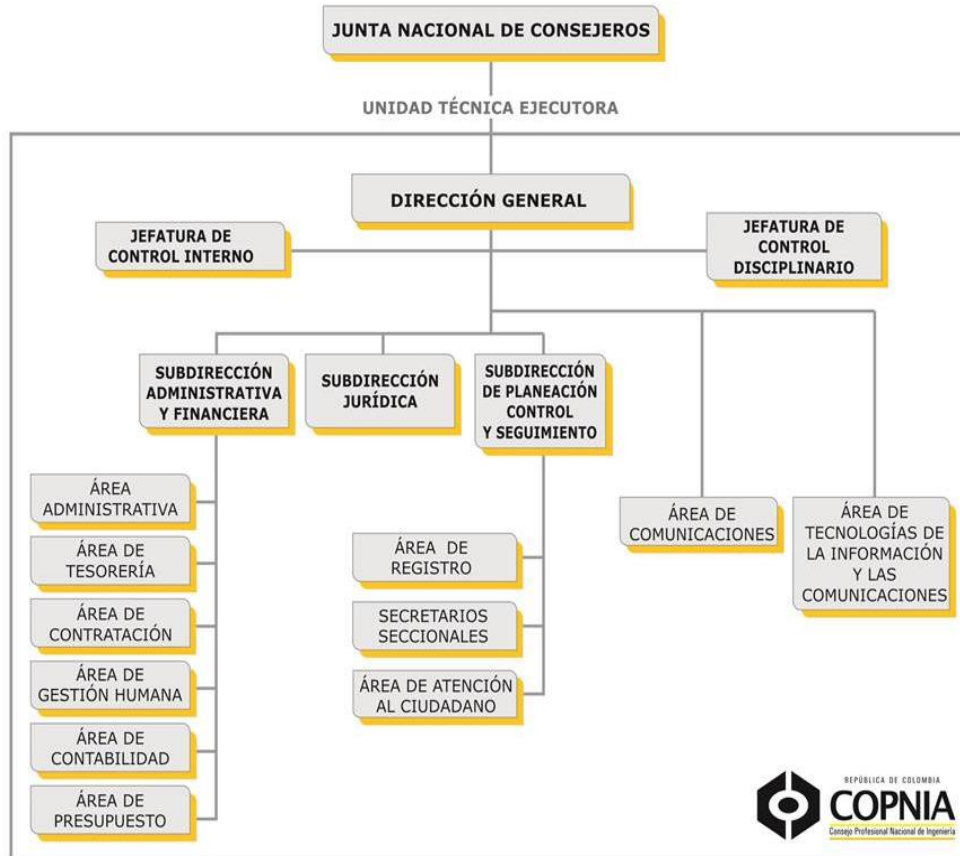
JUNTA NACIONAL DE CONSEJEROS

UNIDAD TÉCNICA EJECUTORA

DIRECCIÓN GENERAL

JEFATURA DE CONTROL INTERNO

JEFATURA DE CONTROL DISCIPLINARIO

SUBDIRECCIÓN ADMINISTRATIVA Y FINANCIERA

SUBDIRECCIÓN JURÍDICA

SUBDIRECCIÓN DE PLANEACIÓN CONTROL Y SEGUIMIENTO

ÁREA ADMINISTRATIVA

ÁREA DE TESORERÍA

ÁREA DE CONTRATACIÓN

ÁREA DE GESTIÓN HUMANA

ÁREA DE CONTABILIDAD

ÁREA DE PRESUPUESTO

ÁREA DE REGISTRO

SECRETARIOS SECCIONALES

ÁREA DE ATENCIÓN AL CIUDADANO

ÁREA DE COMUNICACIONES

ÁREA DE TECNOLOGÍAS DE LA INFORMACIÓN Y LAS COMUNICACIONES

REPÚBLICA DE COLOMBIA
COPNIA
Consejo Profesional Nacional de Ingeniería